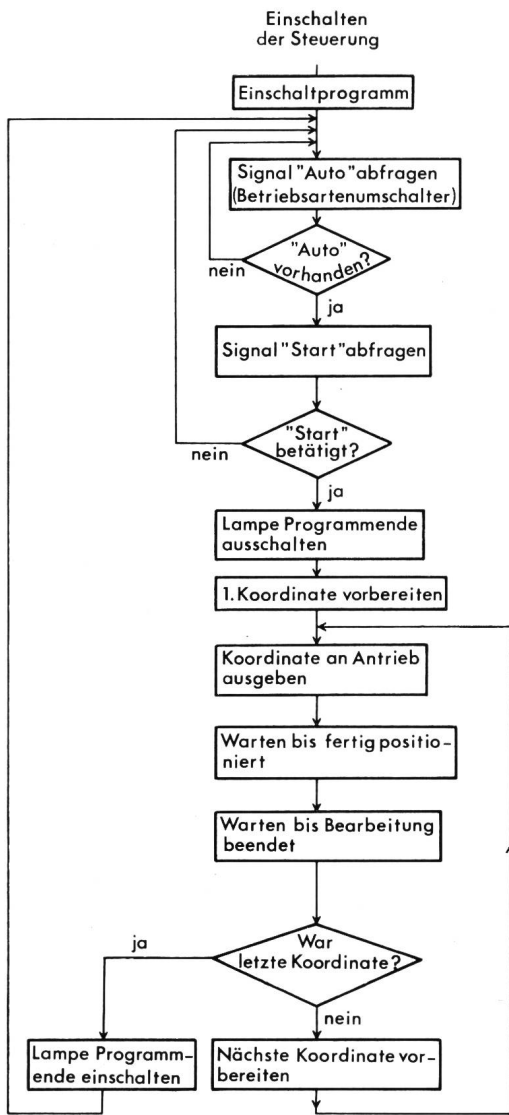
Einschalten der Steuerung

Einschaltprogramm

Signal "Auto" abfragen (Betriebsartenumschalter)

"Auto" vorhanden?

nein

ja

Signal "Start" abfragen

"Start" betätigt?

nein

ja

Lampe Programmende ausschalten

1. Koordinate vorbereiten

Koordinate an Antrieb ausgeben

Warten bis fertig positioniert

Warten bis Bearbeitung beendet

War letzte Koordinate?

ja

nein

Lampe Programmende einschalten

Nächste Koordinate vorbereiten